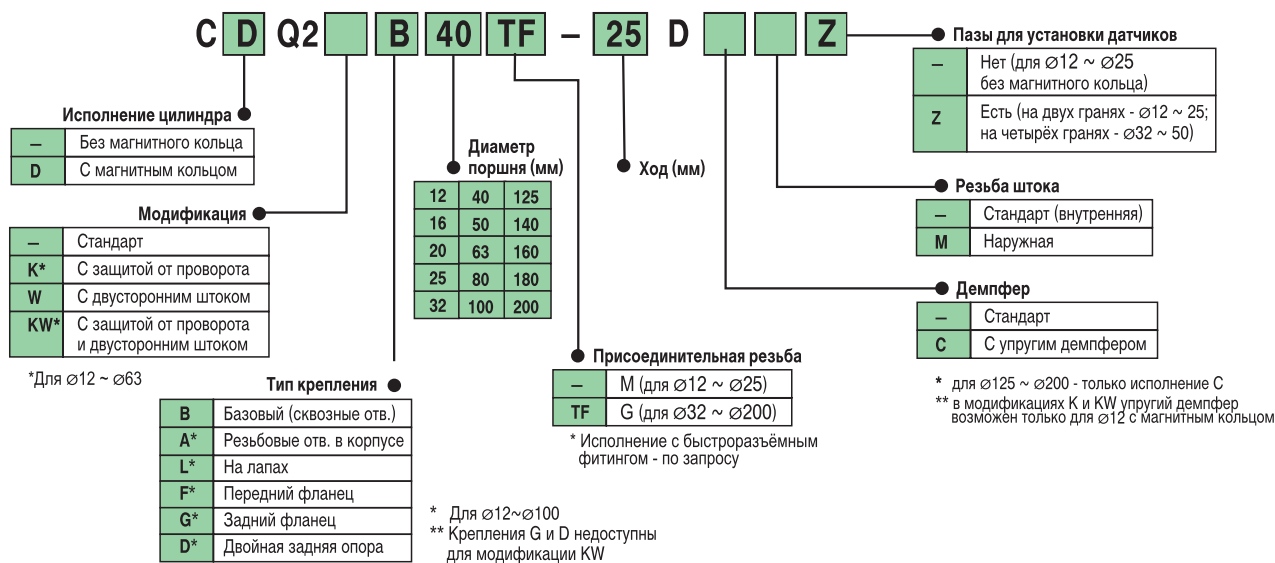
C D Q2 B 40 TF – 25 D Z

Исполнение цилиндра

| – | Без магнитного кольца |
|---|---|
| D | С магнитным кольцом |

Модификация

| – | Стандарт |
|---|---|
| K* | С защитой от проворота |
| W | С двусторонним штоком |
| KW* | С защитой от проворота и двусторонним штоком |

*Для ⌀12 ~ ⌀63

Тип крепления

| B | Базовый (сквозные отв.) |
|---|---|
| A* | Резьбовые отв. в корпусе |
| L* | На лапах |
| F* | Передний фланец |
| G* | Задний фланец |
| D* | Двойная задняя опора |

* Для ⌀12~⌀100
** Крепления G и D недоступны для модификации KW

Диаметр поршня (мм)

| 12 | 40 | 125 |
|---|---|---|
| 16 | 50 | 140 |
| 20 | 63 | 160 |
| 25 | 80 | 180 |
| 32 | 100 | 200 |

Ход (мм)

Присоединительная резьба

| – | M (для ⌀12 ~ ⌀25) |
|---|---|
| TF | G (для ⌀32 ~ ⌀200) |

* Исполнение с быстроразъёмным фитингом - по запросу

Пазы для установки датчиков

| – | Нет (для ⌀12 ~ ⌀25 без магнитного кольца) |
|---|---|
| Z | Есть (на двух гранях - ⌀12 ~ 25; на четырёх гранях - ⌀32 ~ 50) |

Резьба штока

| – | Стандарт (внутренняя) |
|---|---|
| M | Наружная |

Демпфер

| – | Стандарт |
|---|---|
| C | С упругим демпфером |

* для ⌀125 ~ ⌀200 - только исполнение С
** в модификациях K и KW упругий демпфер возможен только для ⌀12 с магнитным кольцом